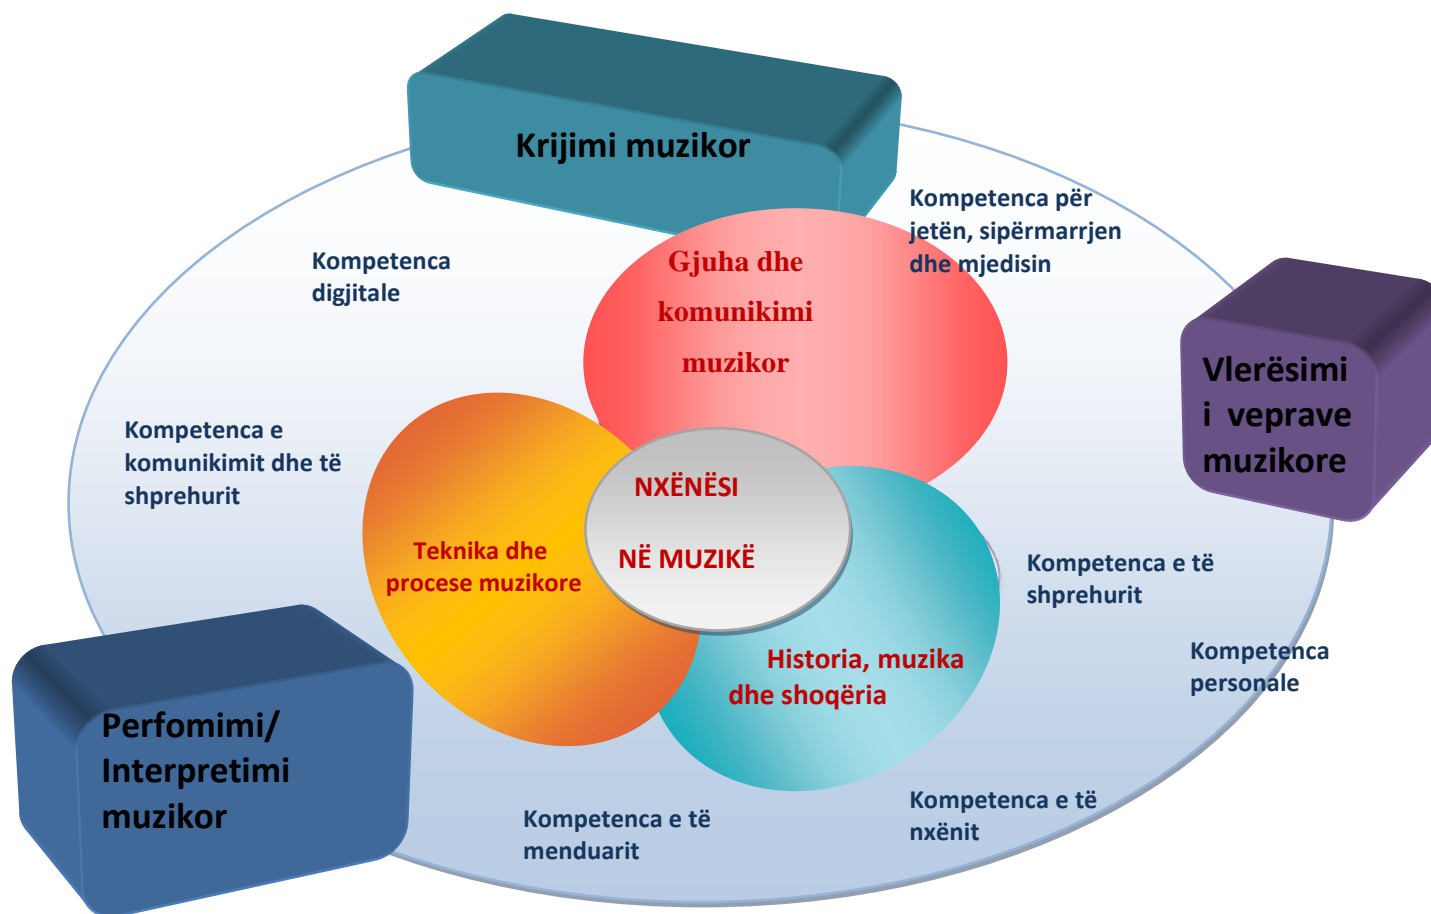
Krijimi muzikor

Kompetenca për jetën, sipërmarrjen dhe mjedisin

Kompetenca digjitale

Gjuha dhe komunikimi muzikor

Vlerësimi i veprave muzikore

Kompetenca e komunikimit dhe të shprehurit

NXËNËSI

NË MUZIKË

Teknika dhe procese muzikore

Kompetenca e të shprehurit

Historia, muzika dhe shoqëria

Kompetenca personale

Perfomimi/ Interpretimi muzikor

Kompetenca e të nxënit

Kompetenca e të menduarit